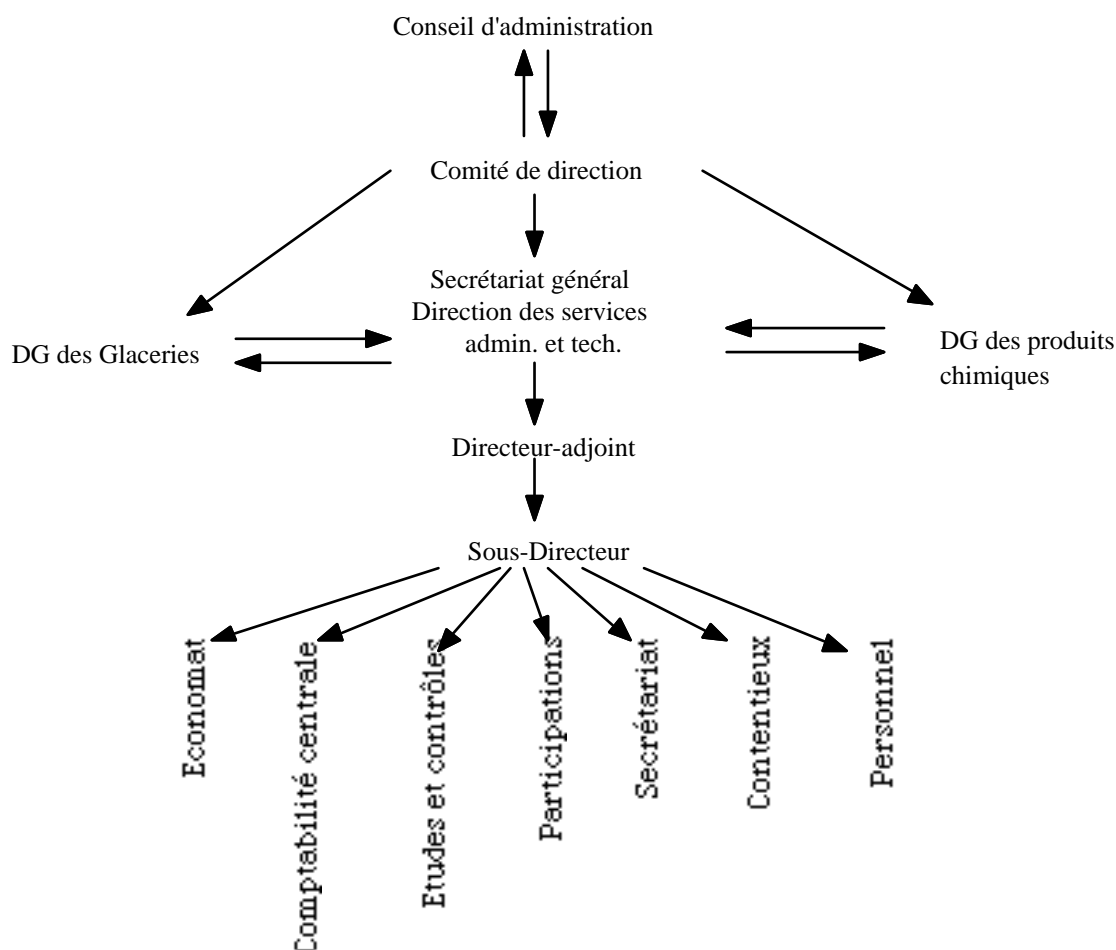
Conseil d'administration

Comité de direction

Secrétariat général
Direction des services
admin. et tech.

DG des Glaceries

DG des produits
chimiques

Directeur-adjoint

Sous-Directeur

Economat

Comptabilité centrale

Etudes et contrôles

Participations

Secrétariat

Contentieux

Personnel